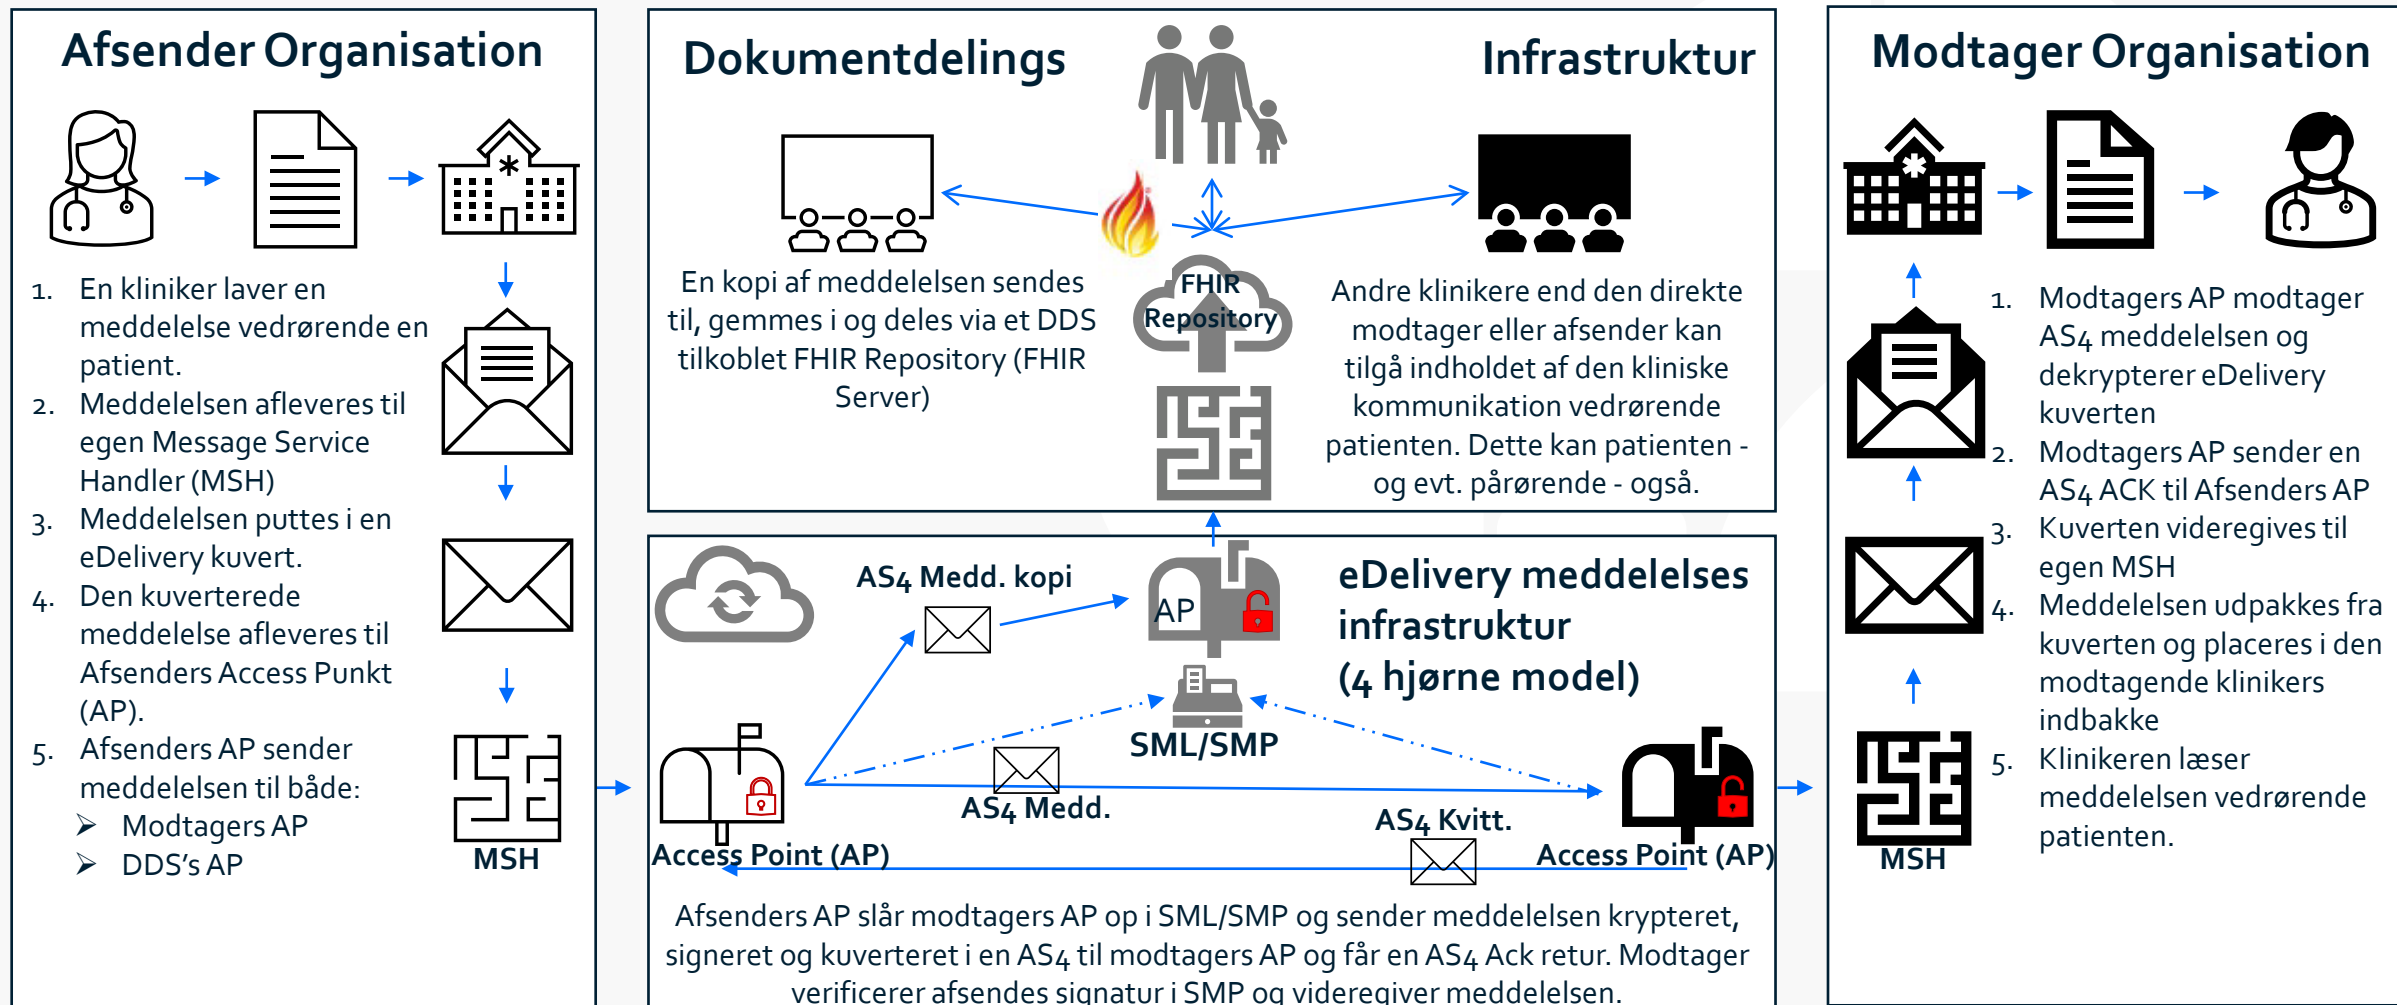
Afsender Organisation

1. En kliniker laver en meddelelse vedrørende en patient.
2. Meddelelsen afleveres til egen Message Service Handler (MSH)
3. Meddelelsen puttes i en eDelivery kuvert.
4. Den kuverterede meddelelse afleveres til Afsenders Access Punkt (AP).
5. Afsenders AP sender meddelelsen til både:
➢ Modtagers AP
➢ DDS's AP

MSH

Dokumentdelings

Infrastruktur

En kopi af meddelelsen sendes til, gemmes i og deles via et DDS tilkoblet FHIR Repository (FHIR Server)

FHIR Repository

Andre klinikere end den direkte modtager eller afsender kan tilgå indholdet at den kliniske kommunikation vedrørende patienten. Dette kan patienten - og evt. pårørende - også.

AS4 Medd. kopi

AP

eDelivery meddelelses infrastruktur (4 hjørne model)

SML/SMP

AS4 Medd.

AS4 Kvitt.

Access Point (AP)

Access Point (AP)

Afsenders AP slår modtagers AP op i SML/SMP og sender meddelelsen krypteret, signeret og kuverteret i en AS4 til modtagers AP og får en AS4 Ack retur. Modtager verificerer afsendes signatur i SMP og videregiver meddelelsen.

Modtager Organisation

1. Modtagers AP modtager AS4 meddelelsen og dekrypterer eDelivery kuverten
2. Modtagers AP sender en AS4 ACK til Afsenders AP
3. Kuverten videregives til egen MSH
4. Meddelelsen udpakkes fra kuverten og placeres i den modtagende klinikers indbakke
5. Klinikeren læser meddelelsen vedrørende patienten.

MSH